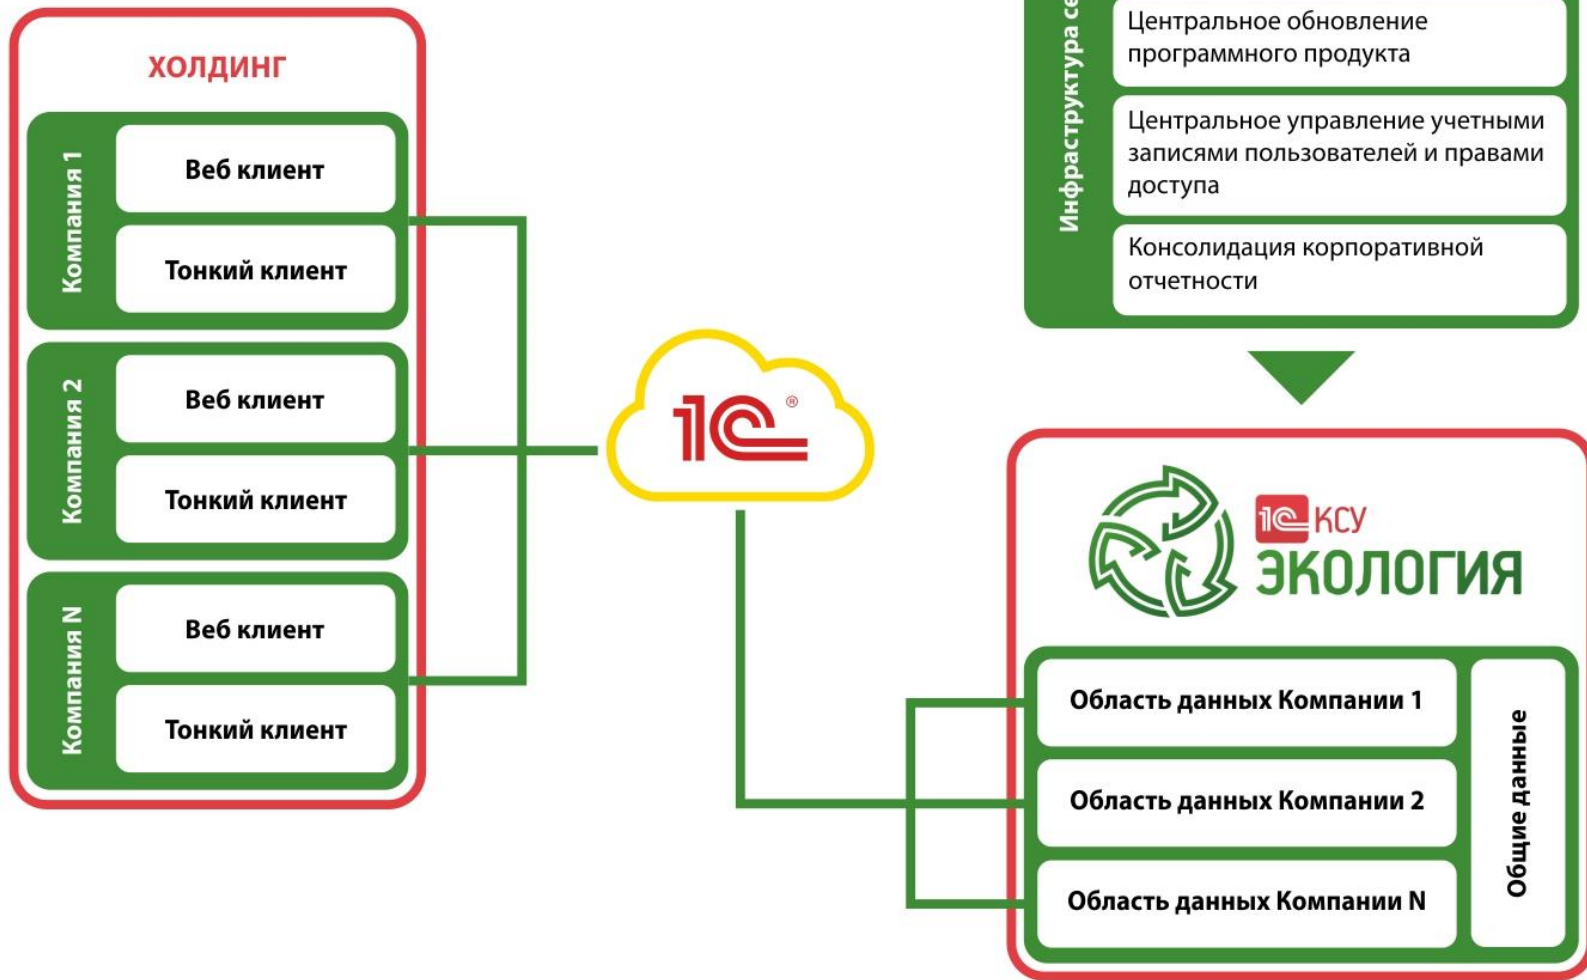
ХОЛДИНГ

Компания 1
Веб клиент
Тонкий клиент

Компания 2
Веб клиент
Тонкий клиент

Компания N
Веб клиент
Тонкий клиент

1С®

Инфраструктура се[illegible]
Центральное обновление программного продукта
Центральное управление учетными записями пользователей и правами доступа
Консолидация корпоративной отчетности

1С КСУ
ЭКОЛОГИЯ

Область данных Компании 1
Область данных Компании 2
Область данных Компании N
Общие данные